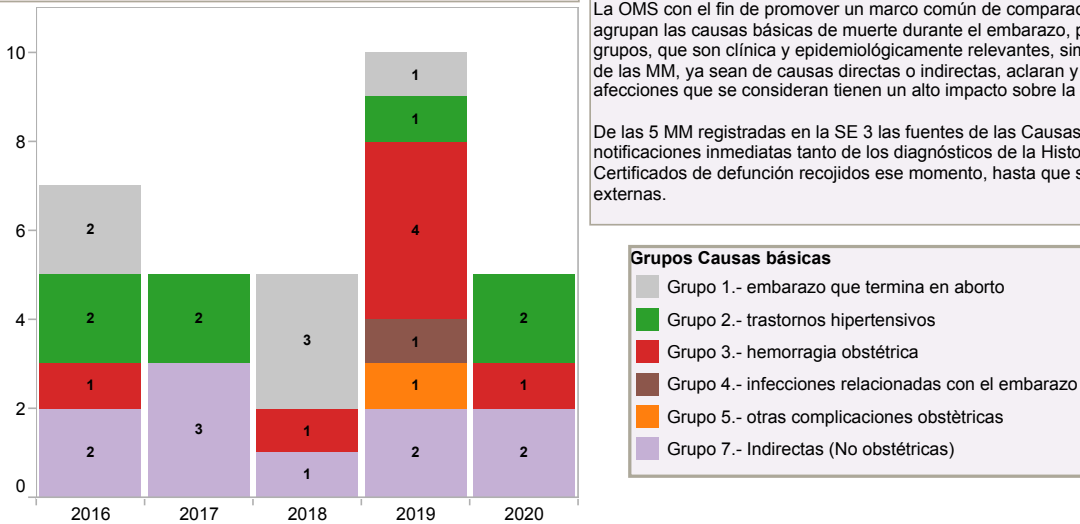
10
8
6
4
2
0

2
2
1
2

2
3

3
1
1

1
1
4
1
1
2

2
1
2

2016 2017 2018 2019 2020

La OMS con el fin de promover un marco común de comparac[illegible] agrupan las causas básicas de muerte durante el embarazo, p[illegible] grupos, que son clínica y epidemiológicamente relevantes, sin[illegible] de las MM, ya sean de causas directas o indirectas, aclaran y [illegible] afecciones que se consideran tienen un alto impacto sobre la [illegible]

De las 5 MM registradas en la SE 3 las fuentes de las Causas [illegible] notificaciones inmediatas tanto de los diagnósticos de la Histo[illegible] Certificados de defunción recojidos ese momento, hasta que s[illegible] externas.

Grupos Causas básicas
Grupo 1.- embarazo que termina en aborto
Grupo 2.- trastornos hipertensivos
Grupo 3.- hemorragia obstétrica
Grupo 4.- infecciones relacionadas con el embarazo
Grupo 5.- otras complicaciones obstètricas
Grupo 7.- Indirectas (No obstétricas)